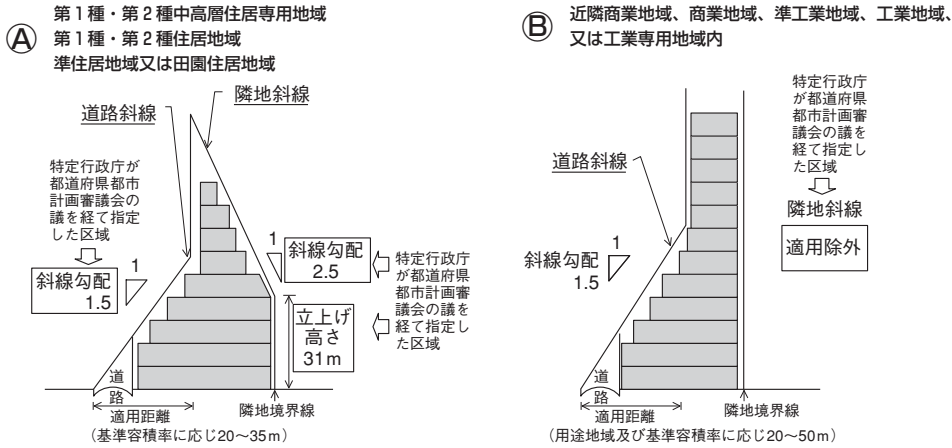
Ⓐ
第１種・第２種中高層住居専用地域
第１種・第２種住居地域
準住居地域又は田園住居地域

道路斜線
隣地斜線

特定行政庁が都道府県都市計画審議会の議を経て指定した区域
斜線勾配 1.5
1

斜線勾配 2.5
1

特定行政庁が都道府県都市計画審議会の議を経て指定した区域

立上げ高さ 31m

特定行政庁が都道府県都市計画審議会の議を経て指定した区域

道路
適用距離
（基準容積率に応じ20～35m）
隣地境界線

Ⓑ
近隣商業地域、商業地域、準工業地域、工業地域、又は工業専用地域内

特定行政庁が都道府県都市計画審議会の議を経て指定した区域
隣地斜線
適用除外

道路斜線
斜線勾配 1.5
1

道路
適用距離
（用途地域及び基準容積率に応じ20～50m）
隣地境界線